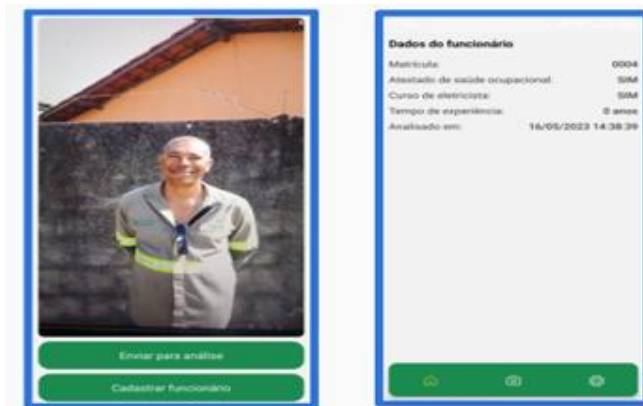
Enviar para análise

Cadastrar funcionário

Dados do funcionário

Matrícula: 0004

Atestado de saúde ocupacional: SIM

Curso de eletricista: SIM

Tempo de experiência: 0 anos

Analisado em: 16/05/2023 14:38:39